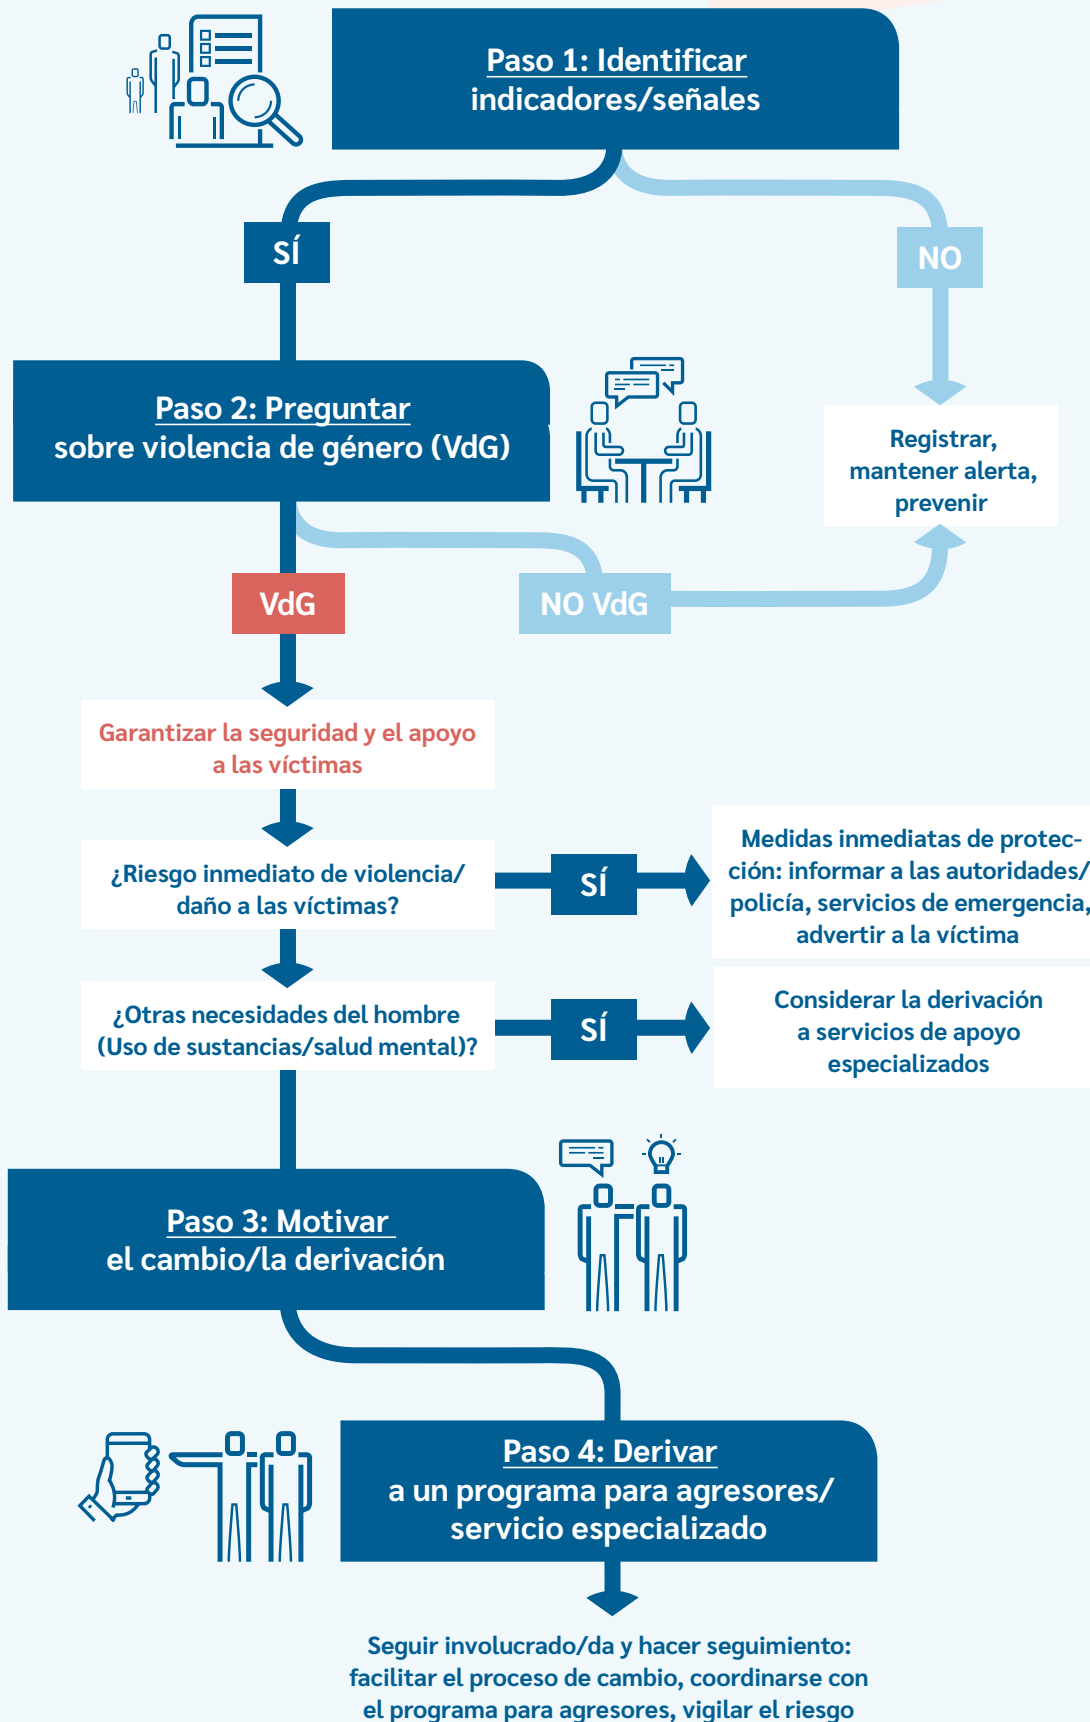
Paso 1: Identificar
indicadores/señales

SÍ

NO

Paso 2: Preguntar
sobre violencia de género (VdG)

Registrar, mantener alerta, prevenir

VdG

NO VdG

Garantizar la seguridad y el apoyo a las víctimas

¿Riesgo inmediato de violencia/ daño a las víctimas?

SÍ

Medidas inmediatas de protección: informar a las autoridades/ policía, servicios de emergencia, advertir a la víctima

¿Otras necesidades del hombre (Uso de sustancias/salud mental)?

SÍ

Considerar la derivación a servicios de apoyo especializados

Paso 3: Motivar
el cambio/la derivación

Paso 4: Derivar
a un programa para agresores/ servicio especializado

Seguir involucrado/da y hacer seguimiento: facilitar el proceso de cambio, coordinarse con el programa para agresores, vigilar el riesgo